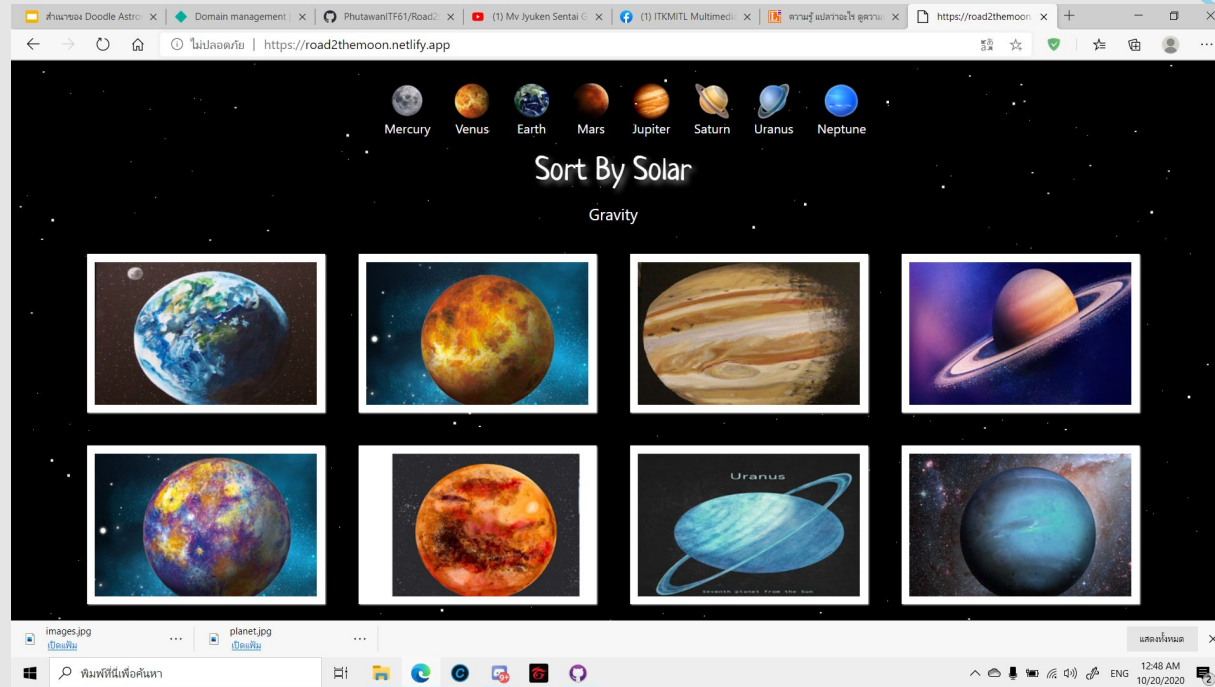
สำเนาของ Doodle Astro ×
Domain management ×
PhutawanITF61/Road2 ×
(1) Mv Jyuken Sentai G ×
(1) ITKMITL Multimedi ×
ความรู้ แปลว่าอะไร ดูความ ×
https://road2themoon ×

ไม่ปลอดภัย | https://road2themoon.netlify.app

Mercury Venus Earth Mars Jupiter Saturn Uranus Neptune

Sort By Solar

Gravity

Uranus

Seventh planet from the Sun

images.jpg
เปิดแฟ้ม

planet.jpg
เปิดแฟ้ม

แสดงทั้งหมด

พิมพ์ที่นี่เพื่อค้นหา

ENG 12:48 AM 10/20/2020